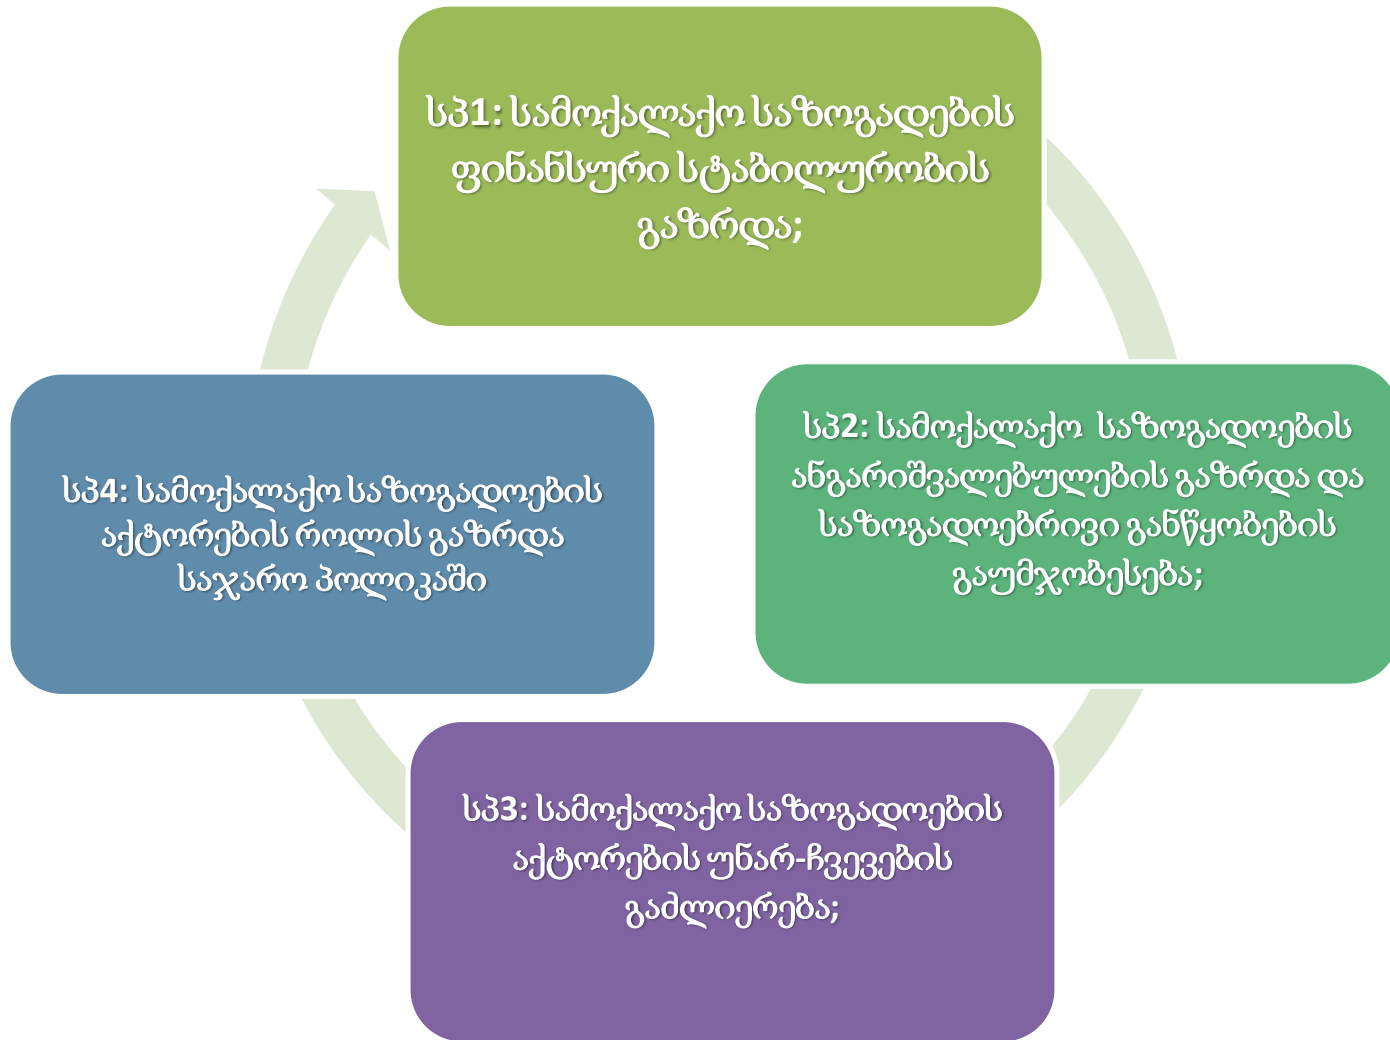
სპ1: სამოქალაქო საზოგადების ფინანსური სტაბილურობის გაზრდა;

სპ2: სამოქალაქო საზოგადოების ანგარიშვალებულების გაზრდა და საზოგადოებრივი განწყობების გაუმჯობესება;

სპ3: სამოქალაქო საზოგადოების აქტორების უნარ-ჩვევების გაძლიერება;

სპ4: სამოქალაქო საზოგადოების აქტორების როლის გაზრდა საჯარო პოლიკაში